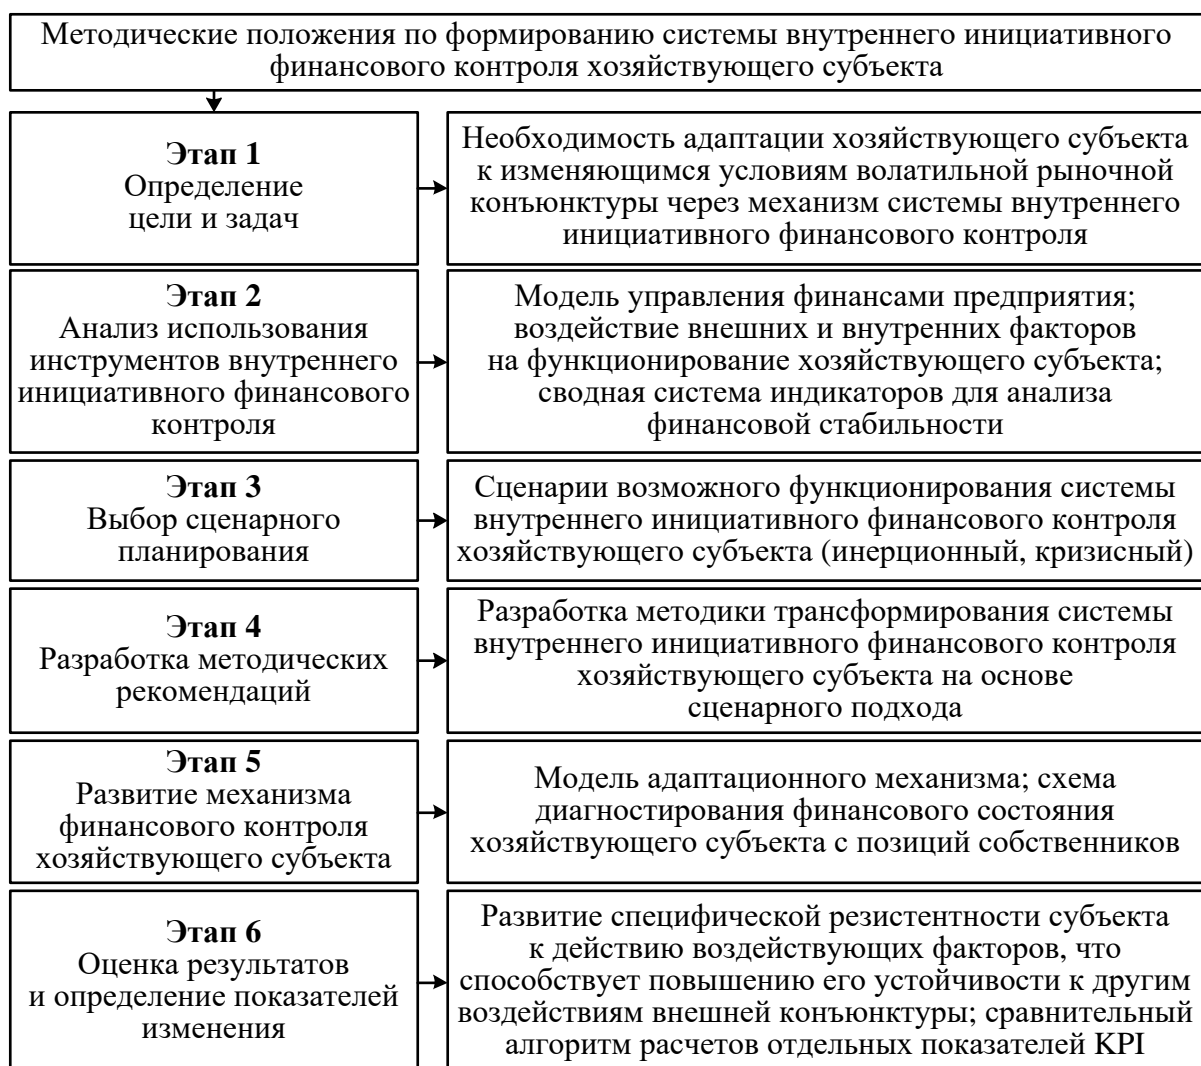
Методические положения по формированию системы внутреннего инициативного финансового контроля хозяйствующего субъекта

**Этап 1**
Определение цели и задач

Необходимость адаптации хозяйствующего субъекта к изменяющимся условиям волатильной рыночной конъюнктуры через механизм системы внутреннего инициативного финансового контроля

**Этап 2**
Анализ использования инструментов внутреннего инициативного финансового контроля

Модель управления финансами предприятия; воздействие внешних и внутренних факторов на функционирование хозяйствующего субъекта; сводная система индикаторов для анализа финансовой стабильности

**Этап 3**
Выбор сценарного планирования

Сценарии возможного функционирования системы внутреннего инициативного финансового контроля хозяйствующего субъекта (инерционный, кризисный)

**Этап 4**
Разработка методических рекомендаций

Разработка методики трансформирования системы внутреннего инициативного финансового контроля хозяйствующего субъекта на основе сценарного подхода

**Этап 5**
Развитие механизма финансового контроля хозяйствующего субъекта

Модель адаптационного механизма; схема диагностирования финансового состояния хозяйствующего субъекта с позиций собственников

**Этап 6**
Оценка результатов и определение показателей изменения

Развитие специфической резистентности субъекта к действию воздействующих факторов, что способствует повышению его устойчивости к другим воздействиям внешней конъюнктуры; сравнительный алгоритм расчетов отдельных показателей KPI